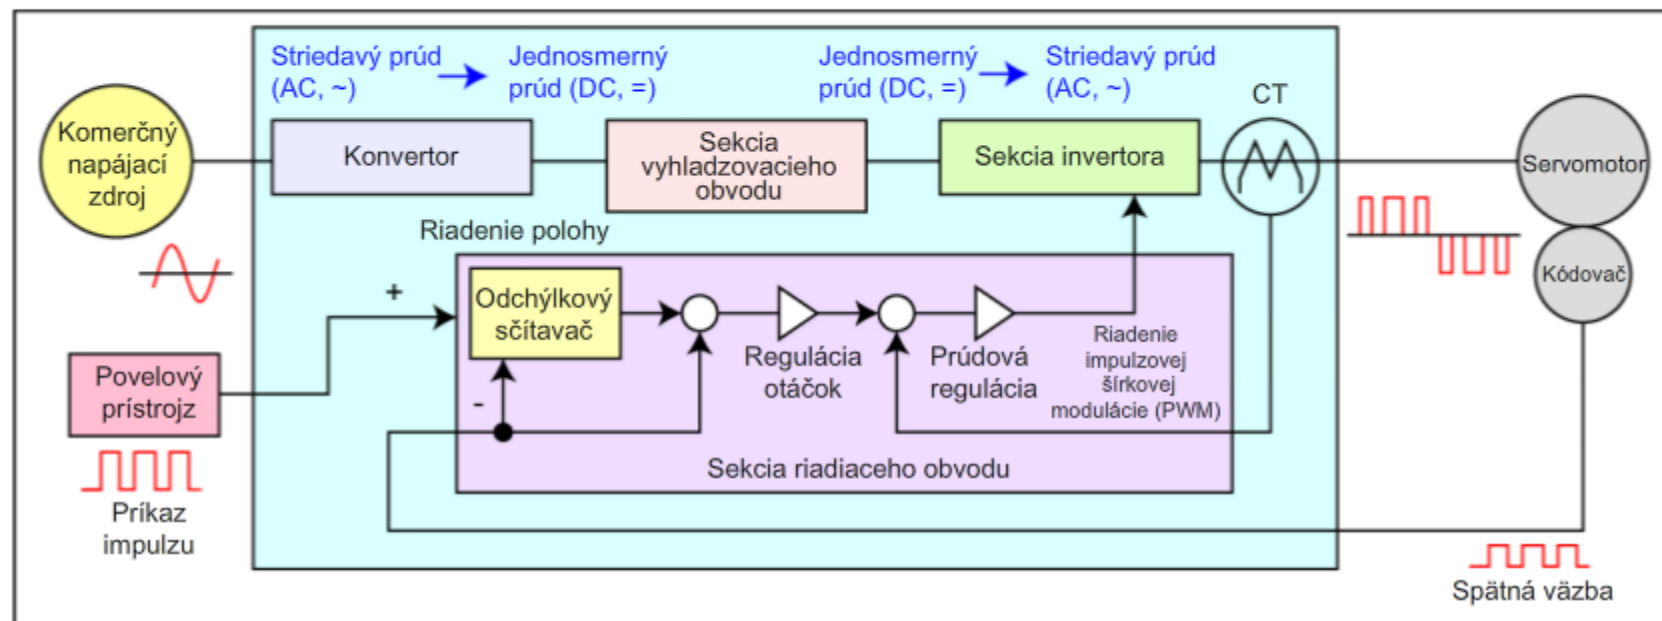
Striedavý prúd (AC, ~)

Jednosmerný prúd (DC, =)

Jednosmerný prúd (DC, =)

Striedavý prúd (AC, ~)

CT

Komerčný napájací zdroj

Konvertor

Sekcia vyhladzovacieho obvodu

Sekcia invertora

Servomotor

Kódovač

Riadenie polohy

+

Odchýlkový sčítavač

-

Povelový prístrojz

Regulácia otáčok

Prúdová regulácia

Riadenie impulzovej šírkovej modulácie (PWM)

Sekcia riadiaceho obvodu

Príkaz impulzu

Spätná väzba